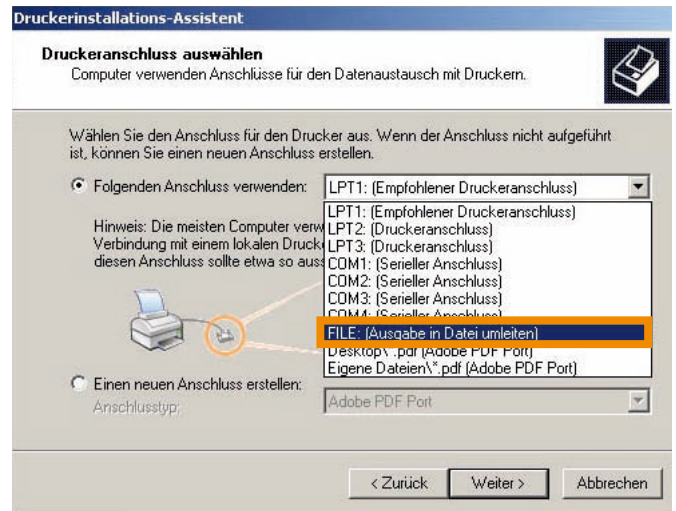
Druckerinstallations-Assistent

Druckeranschluss auswählen
Computer verwenden Anschlüsse für den Datenaustausch mit Druckern.

Wählen Sie den Anschluss für den Drucker aus. Wenn der Anschluss nicht aufgeführt ist, können Sie einen neuen Anschluss erstellen.

Folgenden Anschluss verwenden: LPT1: (Empfohlener Druckeranschluss)

Hinweis: Die meisten Computer verw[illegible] Verbindung mit einem lokalen Druck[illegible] diesen Anschluss sollte etwa so auss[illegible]

LPT1: (Empfohlener Druckeranschluss)
LPT2: (Druckeranschluss)
LPT3: (Druckeranschluss)
COM1: (Serieller Anschluss)
COM2: (Serieller Anschluss)
COM3: (Serieller Anschluss)
COM4: (Serieller Anschluss)
FILE: (Ausgabe in Datei umleiten)
Desktop\*.pdf (Adobe PDF Port)
Eigene Dateien\*.pdf (Adobe PDF Port)

Einen neuen Anschluss erstellen:
Anschlusstyp: Adobe PDF Port

< Zurück Weiter > Abbrechen